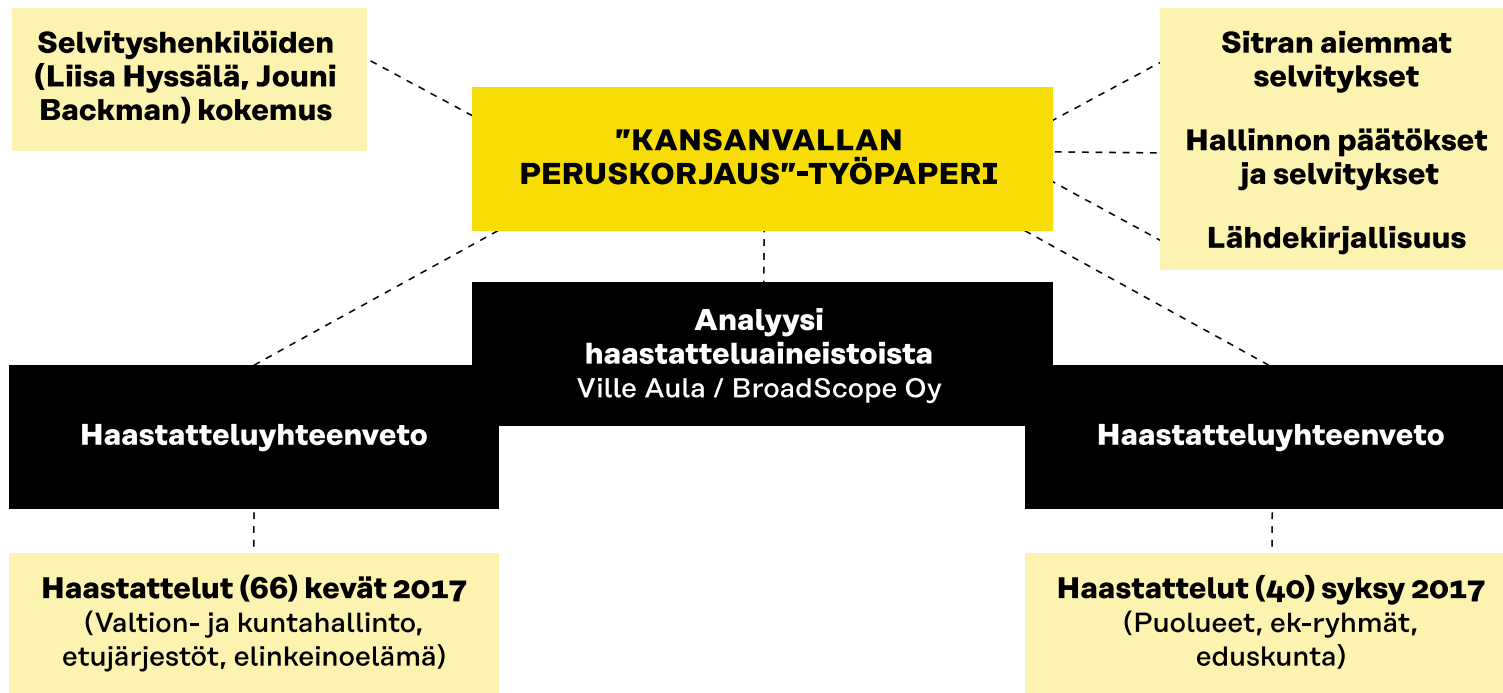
Selvityshenkilöiden (Liisa Hyssälä, Jouni Backman) kokemus

"KANSANVALLAN PERUSKORJAUS"-TYÖPAPERI

Sitran aiemmat selvitykset

Hallinnon päätökset ja selvitykset

Lähdekirjallisuus

Analyysi haastatteluaineistoista
Ville Aula / BroadScope Oy

Haastatteluyhteenveto

Haastatteluyhteenveto

Haastattelut (66) kevät 2017
(Valtion- ja kuntahallinto, etujärjestöt, elinkeinoelämä)

Haastattelut (40) syksy 2017
(Puolueet, ek-ryhmät, eduskunta)